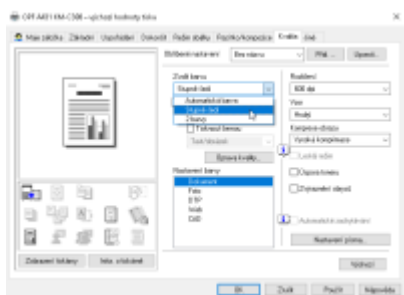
OPF A4 bizhub C300 - výchozí hodnoty tisku

Moje záložka | Základní | Uspořádání | Dokončit | Režim složky | Razítko/kompozice | Kvalita | Jiné

Oblíbené nastavení | Bez názvu | Přid... | Upravit...

Zvolit barvu
Stupně šedi
Automatické barvy
Stupně šedi
Zhasnuto
Tisknout černou
Text/obrázek
Úprava kvality...

Nastavení barvy
Dokument
Foto
DTP
Web
CAD

Rozlišení
600 dpi
Vzor
Hrubý
Komprese obrázku
Vysoká komprese

Lesklý režim
Úspora toneru
Zvýraznění okrajů
Automatické zachytávání
Nastavení písma...

Zobrazení tiskárny | Info. o tiskárně

Výchozí

OK | Zrušit | Použít | Nápověda